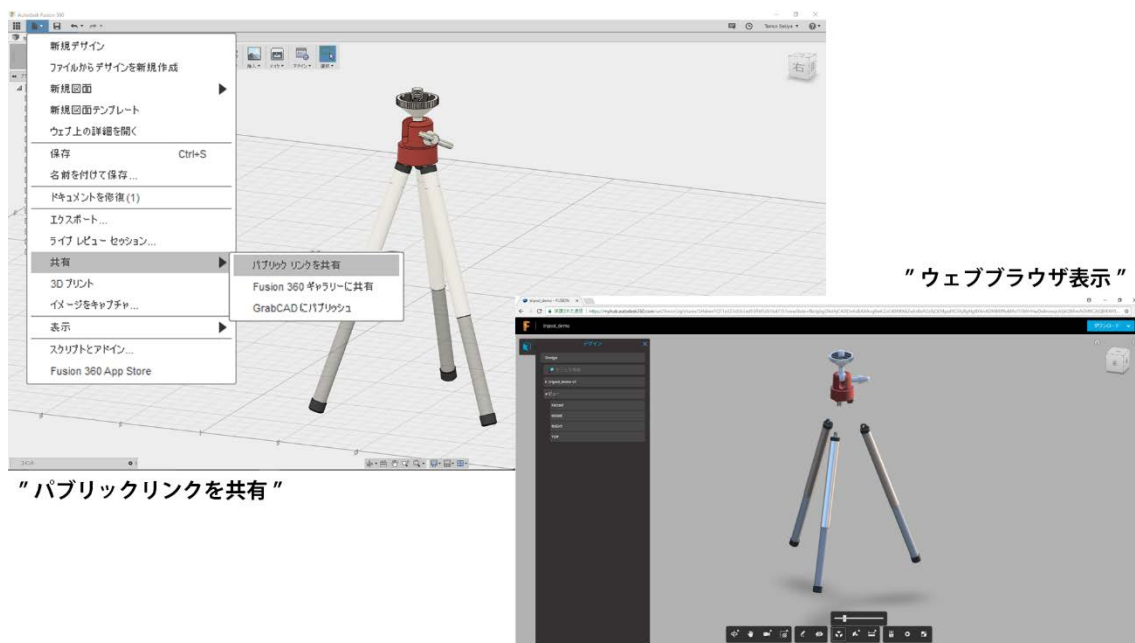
Autodesk Fusion 360

新規デザイン
ファイルからデザインを新規作成
新規図面
新規図面テンプレート
ウェブ上の詳細を開く
保存 Ctrl+S
名前を付けて保存...
ドキュメントを修復(1)
エクスポート...
ライブ レビュー セッション...
共有
3D プリント
イメージをキャプチャ...
表示
スクリプトとアドイン...
Fusion 360 App Store

パブリック リンクを共有
Fusion 360 ギャラリーに共有
GrabCAD にパブリッシュ

右

”パブリックリンクを共有”

”ウェブブラウザ表示”

tripod_demo

デザイン
FRONT
BACK
RIGHT
TOP